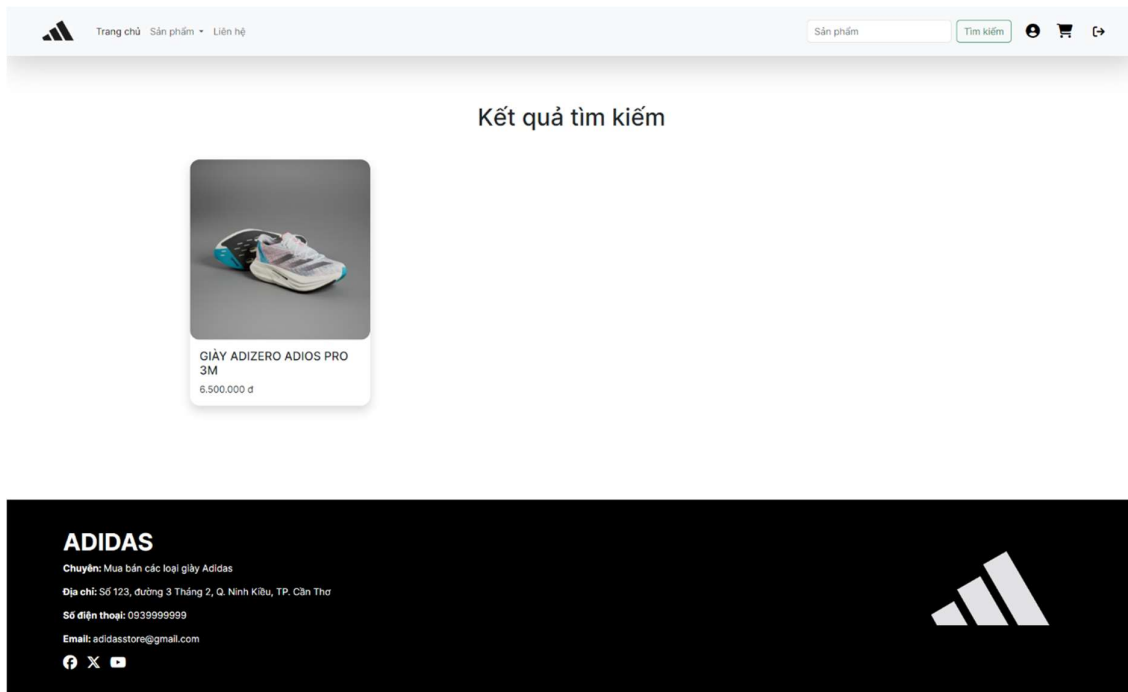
Trang chủ Sản phẩm Liên hệ

Sản phẩm

Tìm kiếm

Kết quả tìm kiếm

GIÀY ADIZERO ADIOS PRO 3M

6.500.000 đ

ADIDAS

**Chuyên:** Mua bán các loại giày Adidas

**Địa chỉ:** Số 123, đường 3 Tháng 2, Q. Ninh Kiều, TP. Cần Thơ

**Số điện thoại:** 0939999999

**Email:** adidasstore@gmail.com